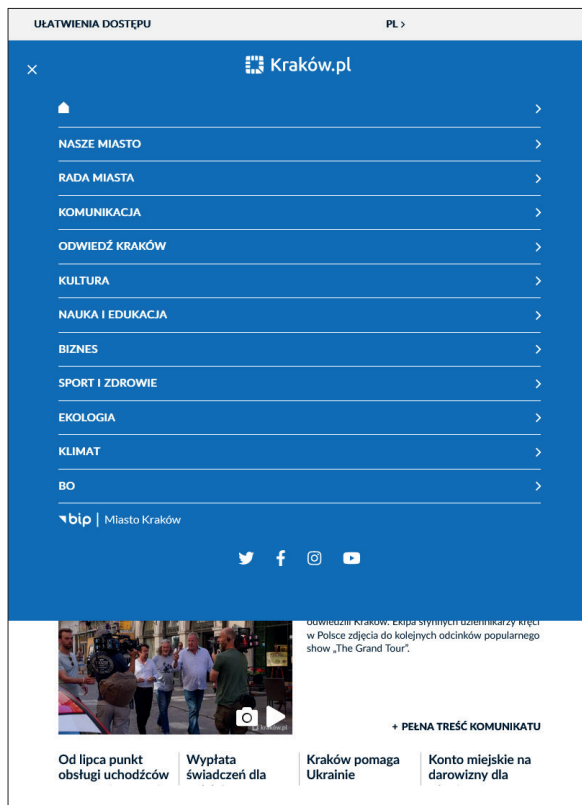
UŁATWIENIA DOSTĘPU

PL >

×

Kraków.pl

NASZE MIASTO

RADA MIASTA

KOMUNIKACJA

ODWIEDŹ KRAKÓW

KULTURA

NAUKA I EDUKACJA

BIZNES

SPORT I ZDROWIE

EKOLOGIA

KLIMAT

BO

bip | Miasto Kraków

odwiedzili Kraków. Ekipa słynnych dziennikarzy kręci w Polsce zdjęcia do kolejnych odcinków popularnego show „The Grand Tour".

kraków.pl

+ PEŁNA TREŚĆ KOMUNIKATU

Od lipca punkt obsługi uchodźców

Wypłata świadczeń dla

Kraków pomaga Ukrainie

Konto miejskie na darowizny dla